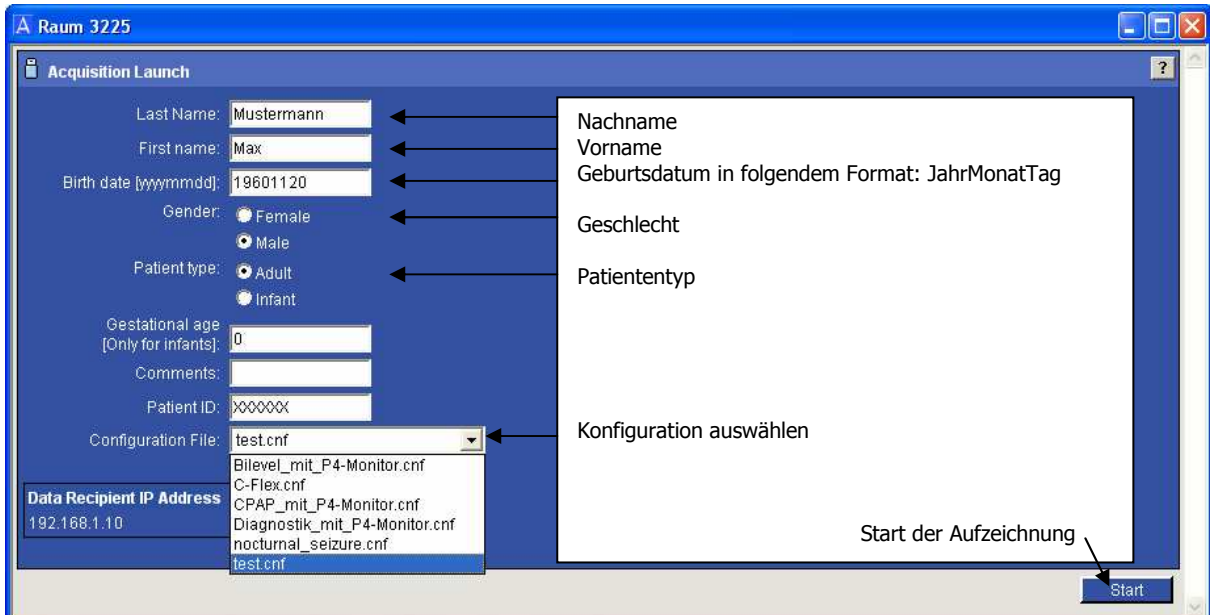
Raum 3225

Acquisition Launch

?

Last Name: Mustermann

First name: Max

Birth date [yyyymmdd]: 19601120

Gender: Female

Male

Patient type: Adult

Infant

Gestational age [Only for infants]: 0

Comments:

Patient ID: XXXXXX

Configuration File: test.cnf

Bilevel_mit_P4-Monitor.cnf
C-Flex.cnf
CPAP_mit_P4-Monitor.cnf
Diagnostik_mit_P4-Monitor.cnf
nocturnal_seizure.cnf
test.cnf

Data Recipient IP Address
192.168.1.10

Nachname
Vorname
Geburtsdatum in folgendem Format: JahrMonatTag

Geschlecht

Patiententyp

Konfiguration auswählen

Start der Aufzeichnung

Start